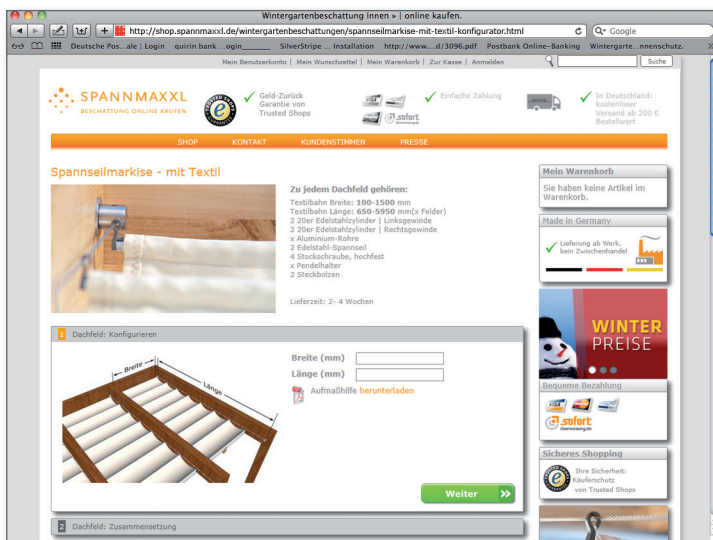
Wintergartenbeschattung Innen » | online kaufen.

http://shop.spannmaxxl.de/wintergartenbeschattungen/spannseilmarkise-mit-textil-konfigurator.html

Google

Deutsche Pos...ale | Login quirin bank ...ogin_______ SilverStripe :: Installation http://www....d/3096.pdf Postbank Online-Banking Wintergarte...nnenschutz.

Mein Benutzerkonto | Mein Wunschzettel | Mein Warenkorb | Zur Kasse | Anmelden

Suche

SPANNMAXXL
BESCHATTUNG ONLINE KAUFEN

Geld-Zurück Garantie von Trusted Shops

Einfache Zahlung

sofort

In Deutschland: kostenloser Versand ab 200 € Bestellwert

SHOP KONTAKT KUNDENSTIMMEN PRESSE

Spannseilmarkise - mit Textil

Zu jedem Dachfeld gehören:

Textilbahn Breite: 100-1500 mm
Textilbahn Länge: 650-5950 mm(x Felder)
2 20er Edelstahlzylinder | Linksgewinde
2 20er Edelstahlzylinder | Rechtsgewinde
x Aluminium-Rohre
2 Edelstahl-Spannseil
4 Stockschraube, hochfest
x Pendelhalter
2 Steckbolzen

Lieferzeit: 2- 4 Wochen

Mein Warenkorb

Sie haben keine Artikel im Warenkorb.

Made in Germany

Lieferung ab Werk, kein Zwischenhandel

1 Dachfeld: Konfigurieren

Breite

Länge

Breite (mm)

Länge (mm)

Aufmaßhilfe herunterladen

Weiter

WINTER PREISE

Bequeme Bezahlung

sofort überweisung.de

Sicheres Shopping

Ihre Sicherheit: Käuferschutz von Trusted Shops

2 Dachfeld: Zusammensetzung